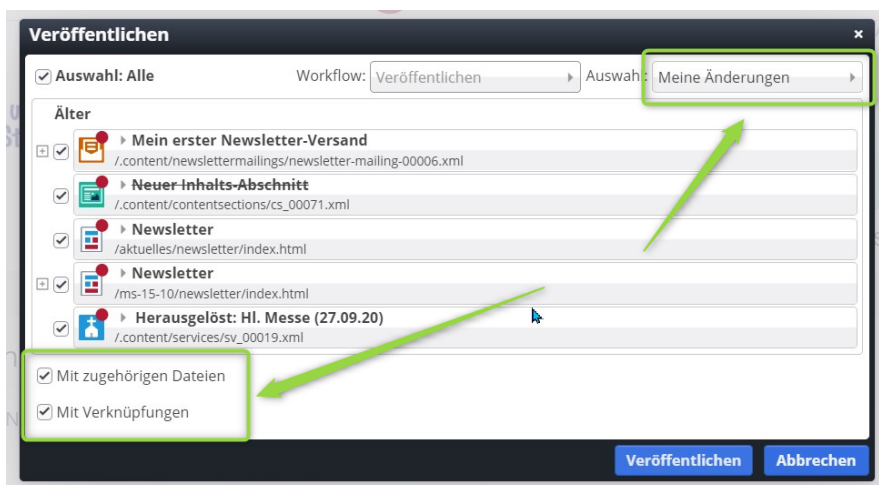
Veröffentlichen ×

Auswahl: Alle Workflow: Veröffentlichen Auswahl: Meine Änderungen

Älter

Mein erster Newsletter-Versand
/.content/newslettermailings/newsletter-mailing-00006.xml

~~Neuer Inhalts-Abschnitt~~
/.content/contentsections/cs_00071.xml

Newsletter
/aktuelles/newsletter/index.html

Newsletter
/ms-15-10/newsletter/index.html

Herausgelöst: Hl. Messe (27.09.20)
/.content/services/sv_00019.xml

Mit zugehörigen Dateien

Mit Verknüpfungen

Veröffentlichen Abbrechen